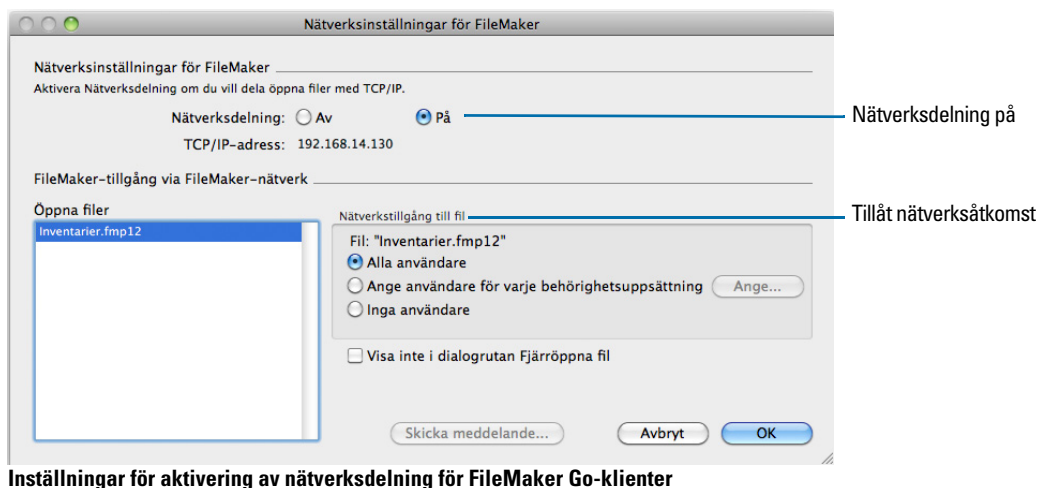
Nätverksinställningar för FileMaker

Nätverksinställningar för FileMaker

Aktivera Nätverksdelning om du vill dela öppna filer med TCP/IP.

Nätverksdelning: Av På

TCP/IP-adress: 192.168.14.130

Nätverksdelning på

FileMaker-tillgång via FileMaker-nätverk

Öppna filer

Inventarier.fmp12

Nätverkstillgång till fil

Tillåt nätverksåtkomst

Fil: "Inventarier.fmp12"

Alla användare

Ange användare för varje behörighetsuppsättning

Ange...

Inga användare

Visa inte i dialogrutan Fjärröppna fil

Skicka meddelande...

Avbryt

OK

Inställningar för aktivering av nätverksdelning för FileMaker Go-klienter